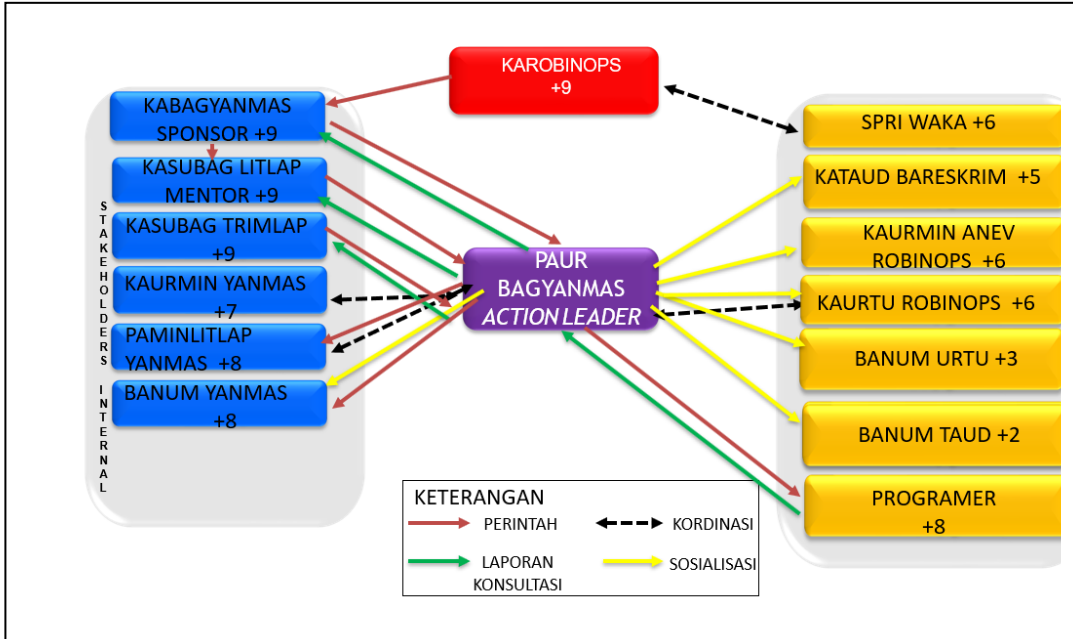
KAROBINOPS +9

STAKEHOLDERS INTERNAL

KABAGYANMAS SPONSOR +9

KASUBAG LITLAP MENTOR +9

KASUBAG TRIMLAP +9

KAURMIN YANMAS +7

PAMINLITLAP YANMAS +8

BANUM YANMAS +8

PAUR BAGYANMAS ACTION LEADER

SPRI WAKA +6

KATAUD BARESKRIM +5

KAURMIN ANEV ROBINOPS +6

KAURTU ROBINOPS +6

BANUM URTU +3

BANUM TAUD +2

PROGRAMER +8

KETERANGAN

PERINTAH

KORDINASI

LAPORAN KONSULTASI

SOSIALISASI